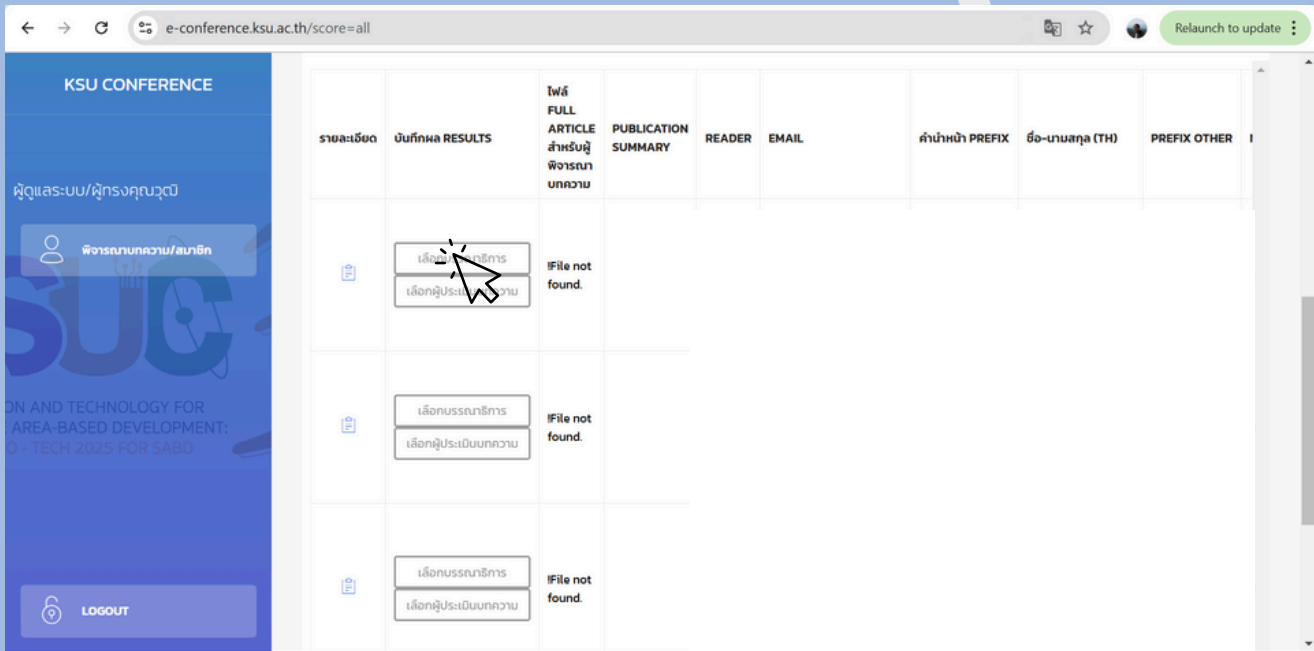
e-conference.ksu.ac.th/score=all

Relaunch to update

KSU CONFERENCE

ผู้ดูแลระบบ/ผู้ทรงคุณวุฒิ

พิจารณาบทความ/สมาชิก

ON AND TECHNOLOGY FOR
AREA-BASED DEVELOPMENT:
- TECH 2025 FOR SABD

LOGOUT

| รายละเอียด | บันทึกผล RESULTS | ไฟล์ FULL ARTICLE สำหรับผู้พิจารณาบทความ | PUBLICATION SUMMARY | READER | EMAIL | คำนำหน้า PREFIX | ชื่อ-นามสกุล (TH) | PREFIX OTHER |
|---|---|---|---|---|---|---|---|---|
| | เลือก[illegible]ธิการ / เลือกผู้ประเ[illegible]ความ | !File not found. | | | | | | |
| | เลือกบรรณาธิการ / เลือกผู้ประเมินบทความ | !File not found. | | | | | | |
| | เลือกบรรณาธิการ / เลือกผู้ประเมินบทความ | !File not found. | | | | | | |